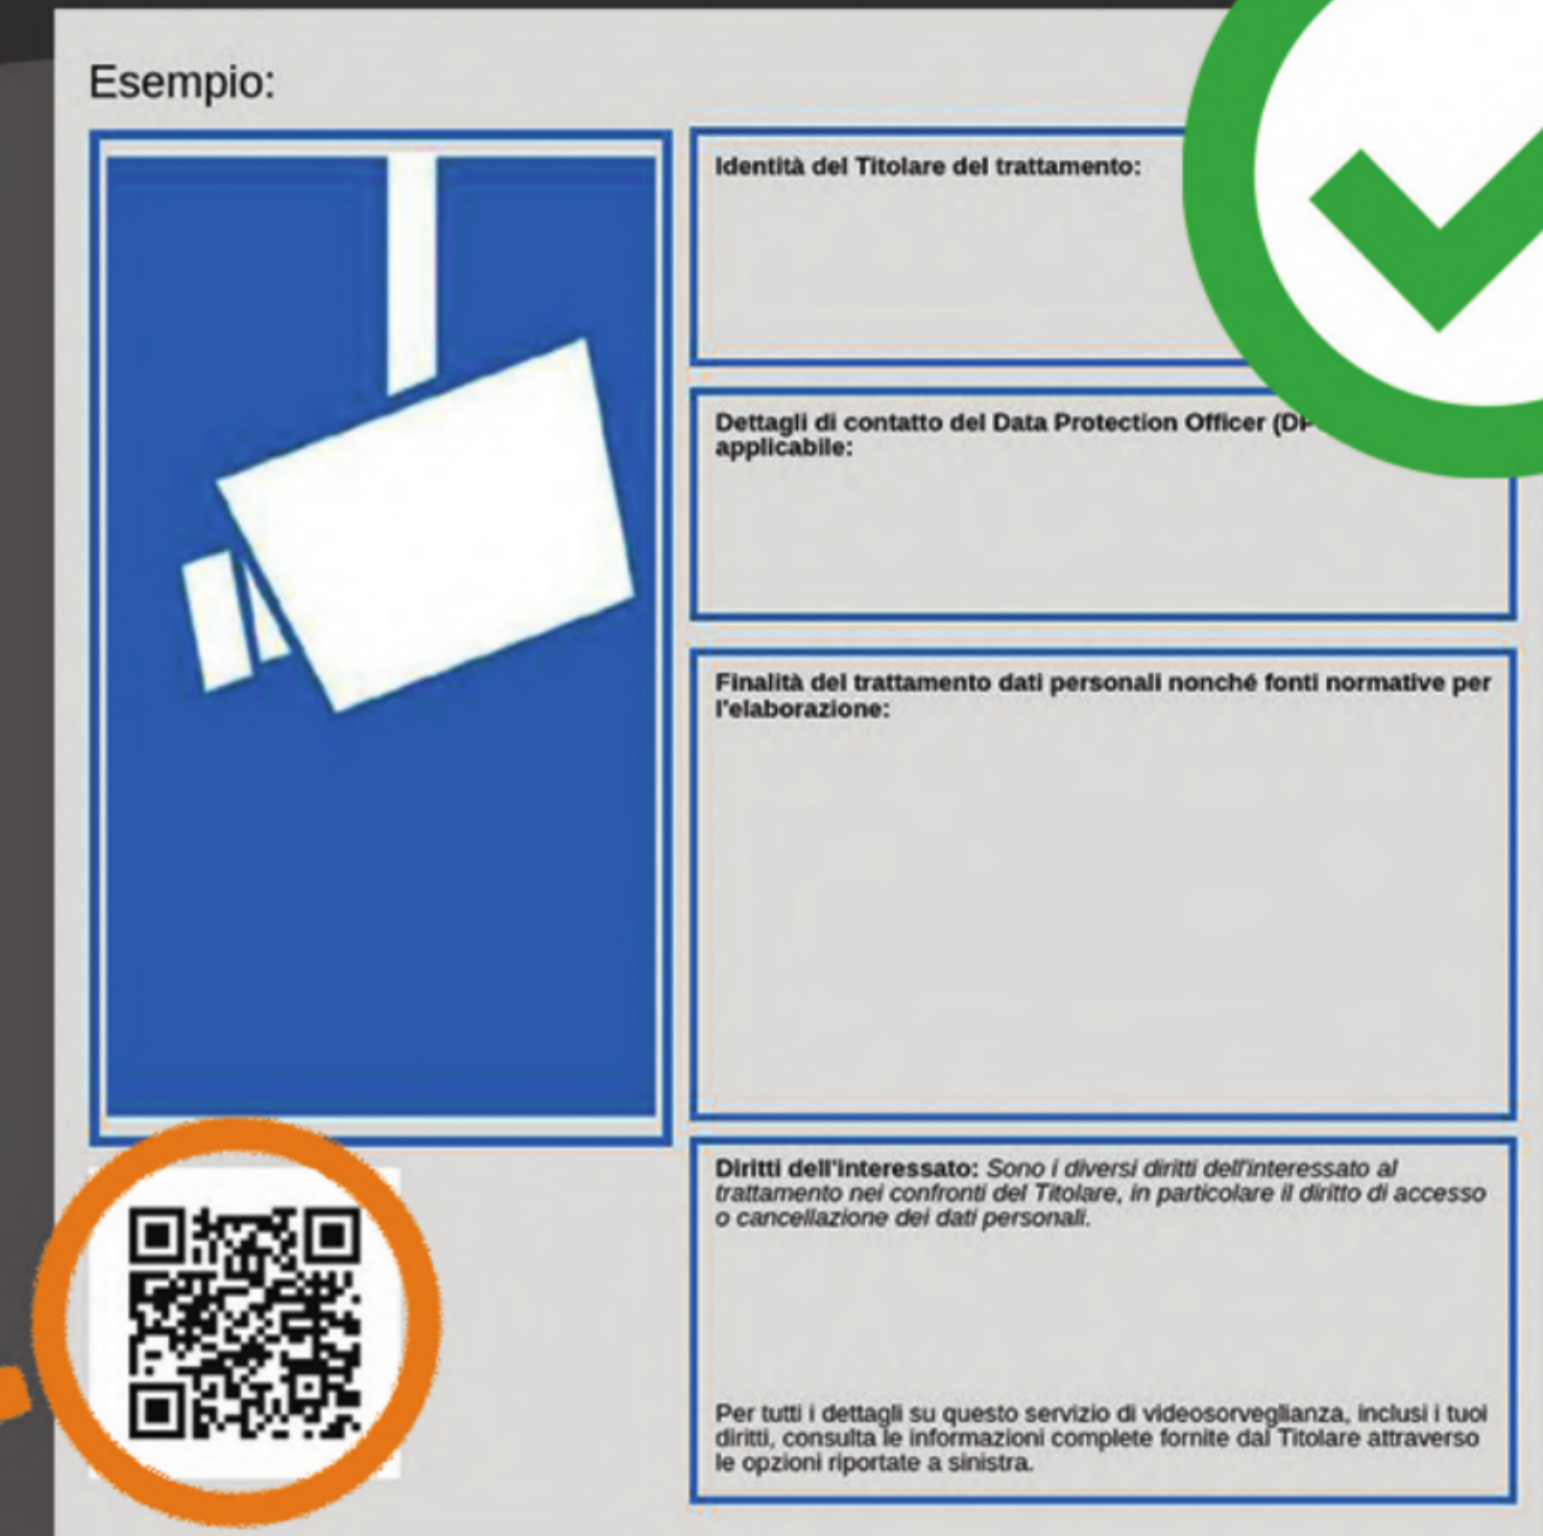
Esempio:

Identità del Titolare del trattamento:

Dettagli di contatto del Data Protection Officer (D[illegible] applicabile:

Finalità del trattamento dati personali nonché fonti normative per l'elaborazione:

Diritti dell'interessato: Sono i diversi diritti dell'interessato al trattamento nei confronti del Titolare, in particolare il diritto di accesso o cancellazione dei dati personali.

Per tutti i dettagli su questo servizio di videosorveglianza, inclusi i tuoi diritti, consulta le informazioni complete fornite dal Titolare attraverso le opzioni riportate a sinistra.